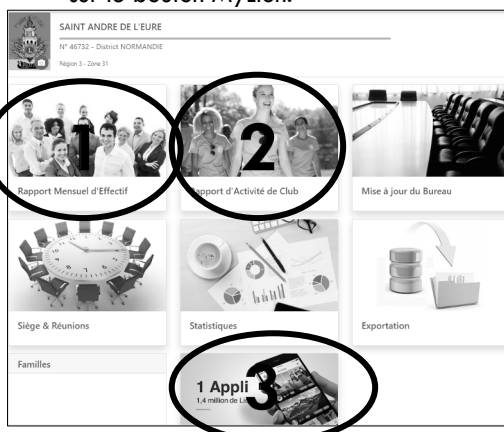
SAINT ANDRE DE L'EURE
N° 46732 - District NORMANDIE
Région 3 - Zone 31

1
Rapport Mensuel d'Effectif

2
Rapport d'Activité de Club

Mise à jour du Bureau

Siège & Réunions

Statistiques

Exportation

Familles

3
1 Appli
1,4 million de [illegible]